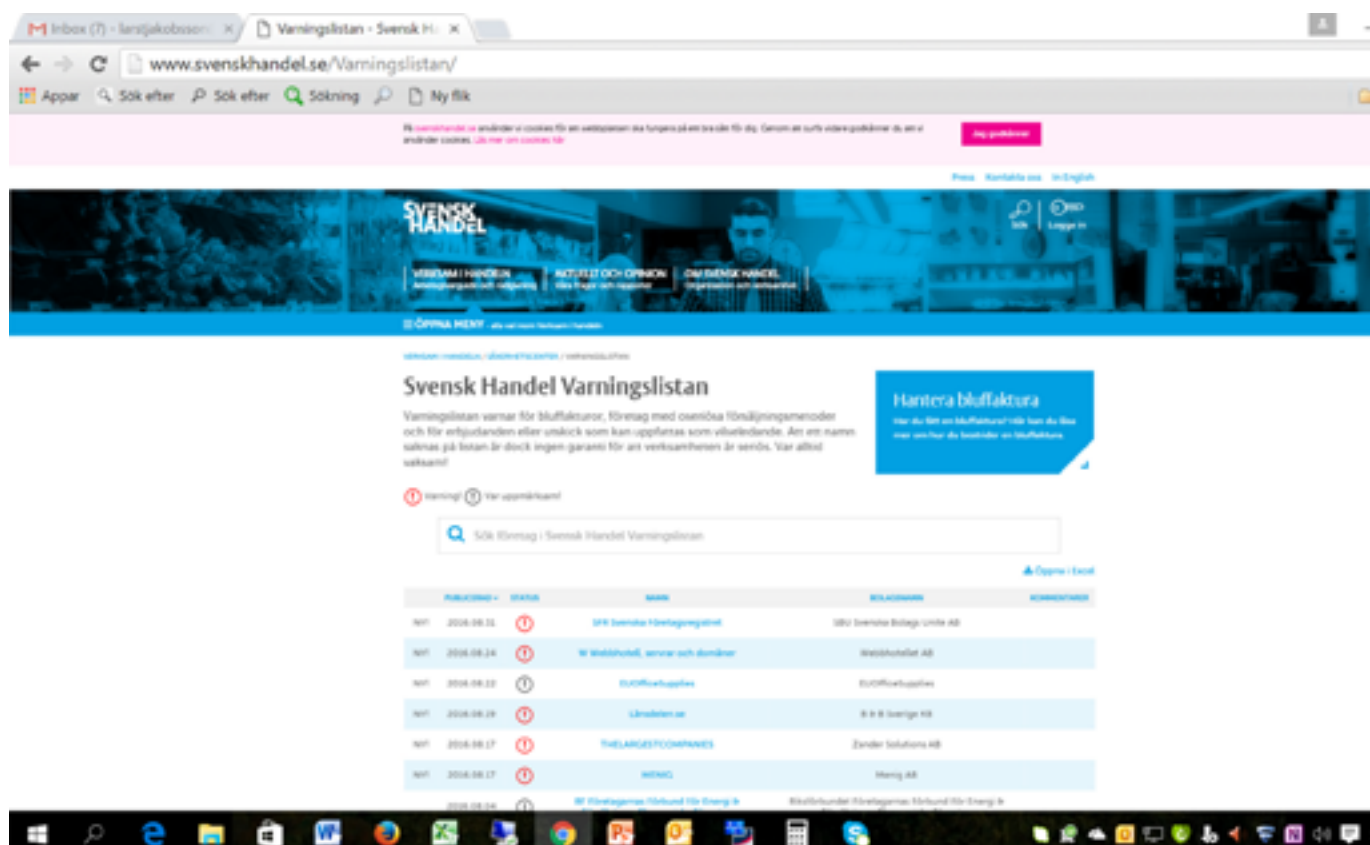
Inbox (7) - larstjakobsson
Varningslistan - Svensk H
www.svenskhandel.se/Varningslistan/
Appar Sök efter Sök efter Sökning Ny flik

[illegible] Jag godkänner

Press Kontakta oss In English

SVENSK HANDEL
Sök Logga in

VERKSAM I HANDELN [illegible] AKTUELLT OCH OPINION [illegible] OM SVENSK HANDEL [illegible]

ÖPPNA MENY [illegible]

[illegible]

Svensk Handel Varningslistan

Varningslistan varnar för bluffakturor, företag med oseriösa försäljningsmetoder och för erbjudanden eller utskick som kan uppfattas som vilseledande. Att ett namn saknas på listan är dock ingen garanti för att verksamheten är seriös. Var alltid vaksam!

Hantera bluffaktura
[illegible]

Varning! Var uppmärksam!

Sök företag i Svensk Handel Varningslistan

Öppna i Excel

| PUBLICERAD | STATUS | NAMN | BOLAGSNAMN | KOMMENTARER |
|---|---|---|---|---|
| NY! | 2016.08.31 | ! | SFR Svenska Företagsregistret | SBU Svenska Bolags Unite AB | |
| NY! | 2016.08.24 | ! | W Webbhotell, servrar och domäner | Webbhotellet AB | |
| NY! | 2016.08.22 | ? | EUOfficeSupplies | EUOfficeSupplies | |
| NY! | 2016.08.19 | ! | Lånadelen.se | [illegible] Sverige KB | |
| NY! | 2016.08.17 | ! | THELARGESTCOMPANIES | Zander Solutions AB | |
| NY! | 2016.08.17 | ! | MENIG | Menig AB | |
| | 2016.08.04 | ? | BF Företagarnas förbund för Energi & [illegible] | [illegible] Företagarnas förbund för Energi & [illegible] | |